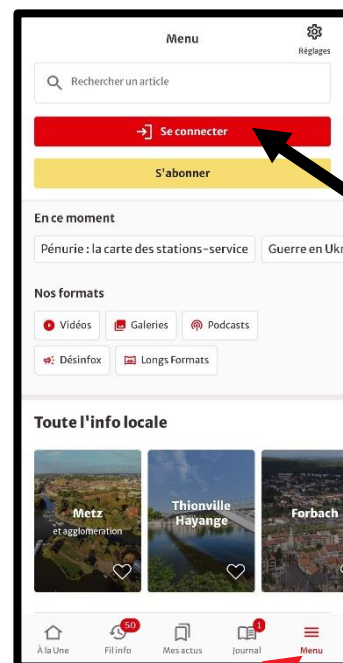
Menu

Réglages

Rechercher un article

Se connecter

S'abonner

En ce moment

Pénurie : la carte des stations-service

Guerre en Ukr

Nos formats

Vidéos

Galeries

Podcasts

Désinfox

Longs Formats

Toute l'info locale

Metz
et agglomération

Thionville
Hayange

Forbach

À la Une

50
Fil info

Mes actus

1
Journal

Menu